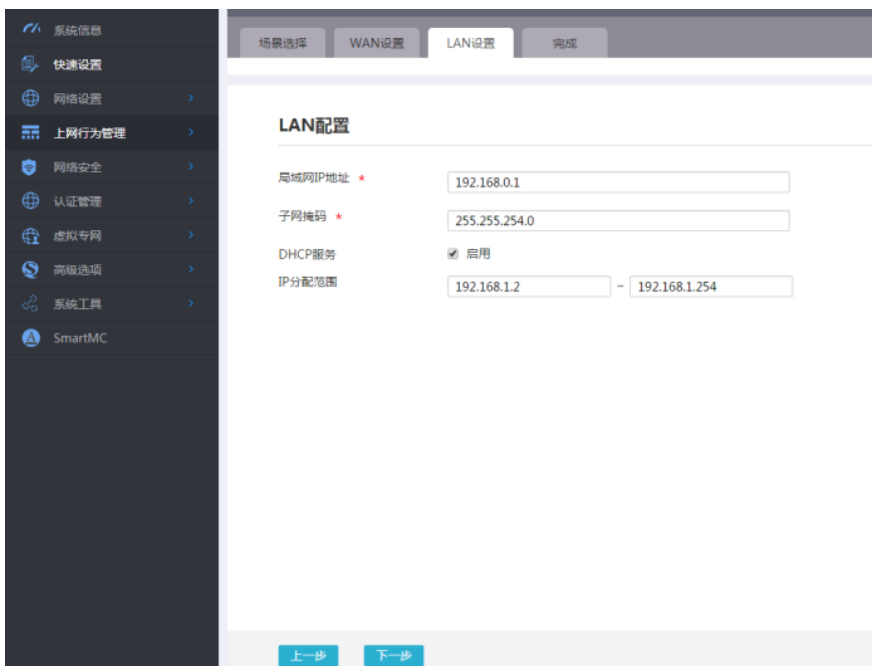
系统信息
快速设置
网络设置
上网行为管理
网络安全
认证管理
虚拟专网
高级选项
系统工具
SmartMC

场景选择
WAN设置
LAN设置
完成

LAN配置

局域网IP地址 *
192.168.0.1
子网掩码 *
255.255.254.0
DHCP服务
启用
IP分配范围
192.168.1.2
~
192.168.1.254

上一步
下一步